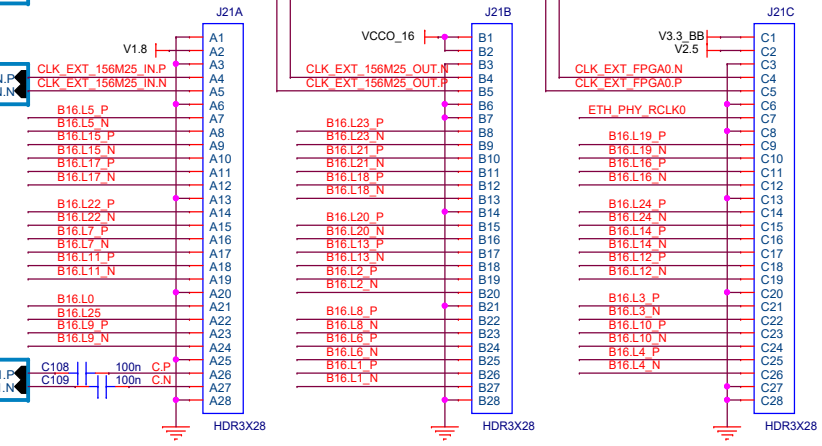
J21A
V1.8
A1
A2
A3
A4
A5
A6
A7
A8
A9
A10
A11
A12
A13
A14
A15
A16
A17
A18
A19
A20
A21
A22
A23
A24
A25
A26
A27
A28
N.P
N.N
CLK_EXT_156M25_IN.P
CLK_EXT_156M25_IN.N
B16.L5_P
B16.L5_N
B16.L15_P
B16.L15_N
B16.L17_P
B16.L17_N
B16.L22_P
B16.L22_N
B16.L7_P
B16.L7_N
B16.L11_P
B16.L11_N
B16.L0
B16.L25
B16.L9_P
B16.L9_N
C108
C109
100n
100n
C.P
C.N
HDR3X28

J21B
VCCO_16
B1
B2
B3
B4
B5
B6
B7
B8
B9
B10
B11
B12
B13
B14
B15
B16
B17
B18
B19
B20
B21
B22
B23
B24
B25
B26
B27
B28
CLK_EXT_156M25_OUT.N
CLK_EXT_156M25_OUT.P
B16.L23_P
B16.L23_N
B16.L21_P
B16.L21_N
B16.L18_P
B16.L18_N
B16.L20_P
B16.L20_N
B16.L13_P
B16.L13_N
B16.L2_P
B16.L2_N
B16.L8_P
B16.L8_N
B16.L6_P
B16.L6_N
B16.L1_P
B16.L1_N
HDR3X28

J21C
V3.3_BB
V2.5
C1
C2
C3
C4
C5
C6
C7
C8
C9
C10
C11
C12
C13
C14
C15
C16
C17
C18
C19
C20
C21
C22
C23
C24
C25
C26
C27
C28
CLK_EXT_FPGA0.N
CLK_EXT_FPGA0.P
ETH_PHY_RCLK0
B16.L19_P
B16.L19_N
B16.L16_P
B16.L16_N
B16.L24_P
B16.L24_N
B16.L14_P
B16.L14_N
B16.L12_P
B16.L12_N
B16.L3_P
B16.L3_N
B16.L10_P
B16.L10_N
B16.L4_P
B16.L4_N
HDR3X28